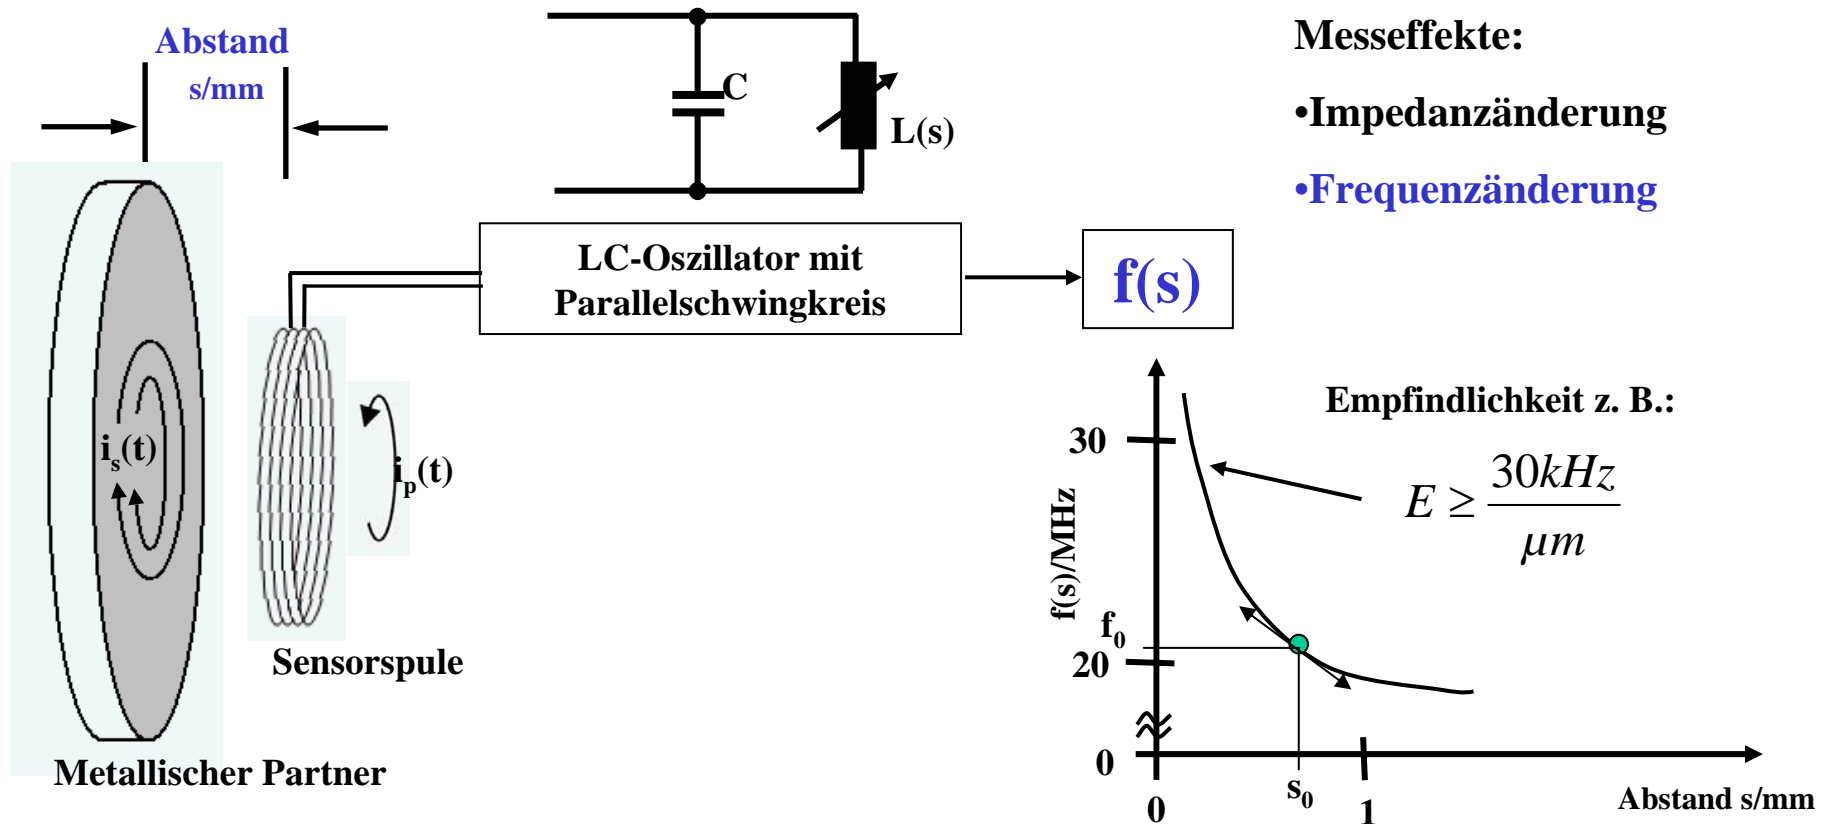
Abstand
s/mm

C
L(s)

Messeffekte:
•Impedanzänderung
•Frequenzänderung

$i_s(t)$
$i_p(t)$

LC-Oszillator mit Parallelschwingkreis

f(s)

Sensorspule

Metallischer Partner

Empfindlichkeit z. B.:
$E \geq \frac{30kHz}{\mu m}$

f(s)/MHz
30
$f_0$
20
0
0
$s_0$
1
Abstand s/mm